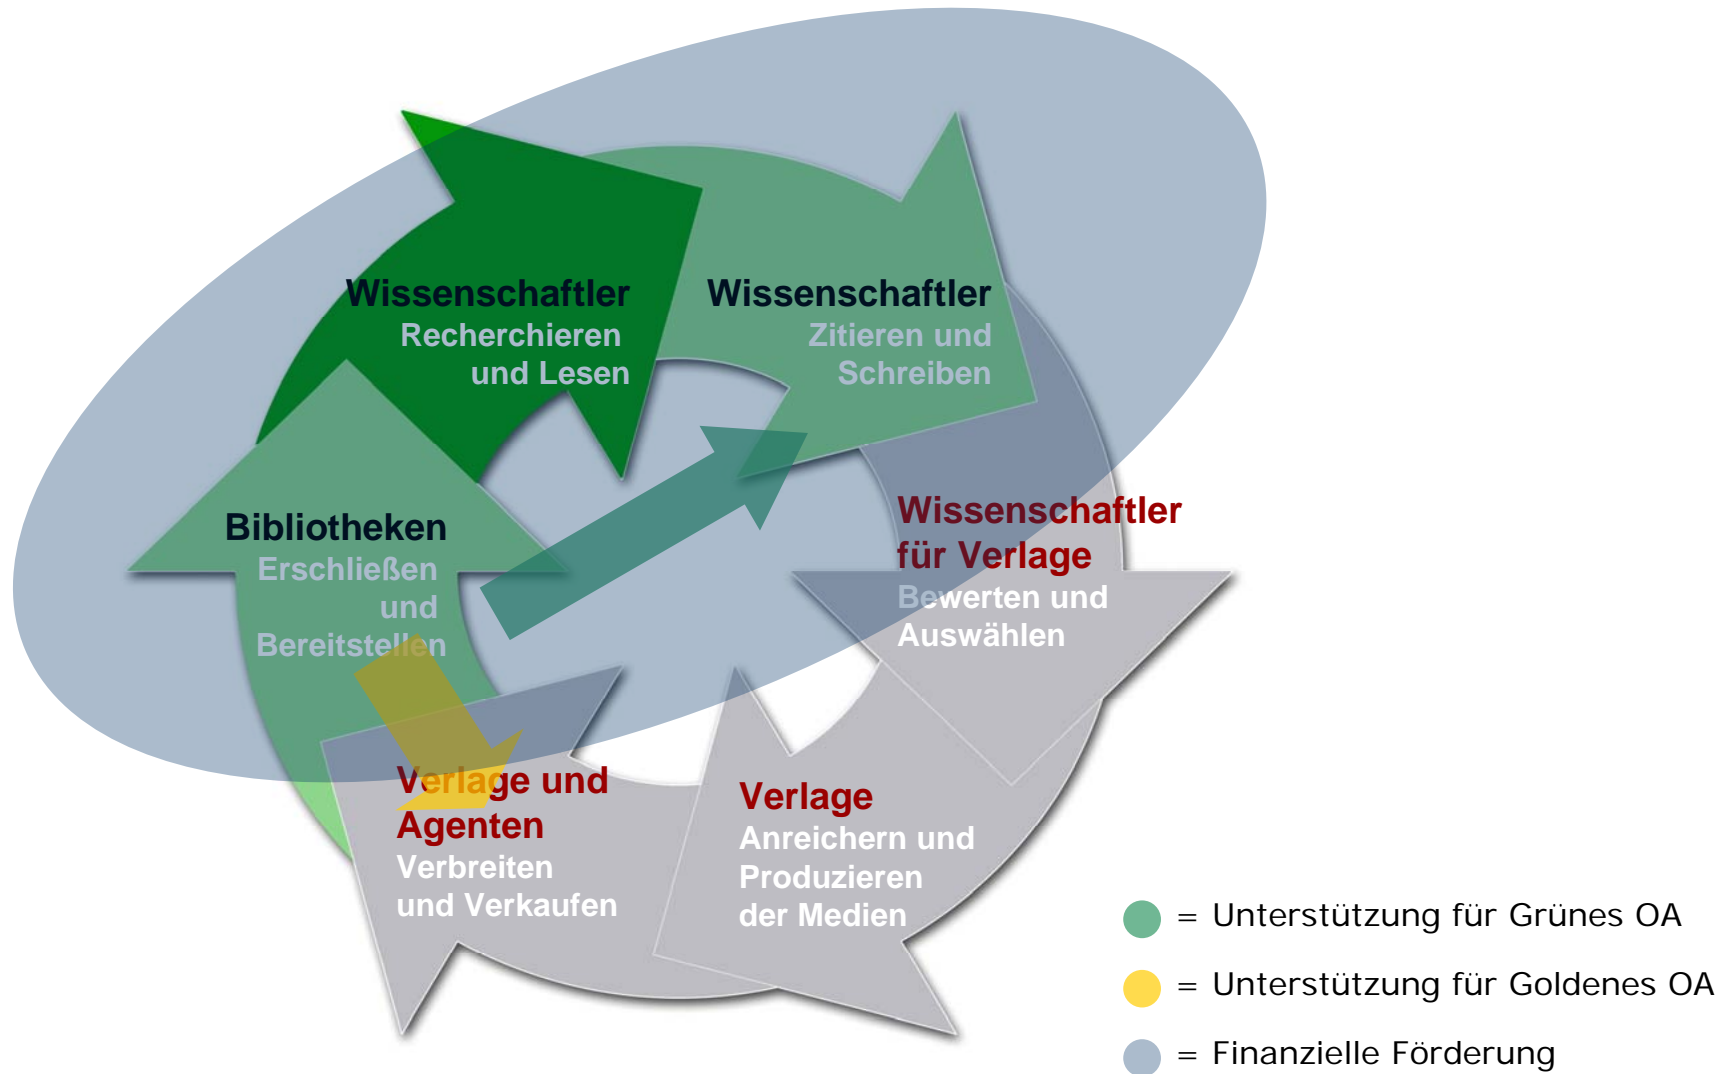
Wissenschaftler
Recherchieren und Lesen

Wissenschaftler
Zitieren und Schreiben

Bibliotheken
Erschließen und Bereitstellen

Wissenschaftler für Verlage
Bewerten und Auswählen

Verlage und Agenten
Verbreiten und Verkaufen

Verlage
Anreichern und Produzieren der Medien

= Unterstützung für Grünes OA
= Unterstützung für Goldenes OA
= Finanzielle Förderung